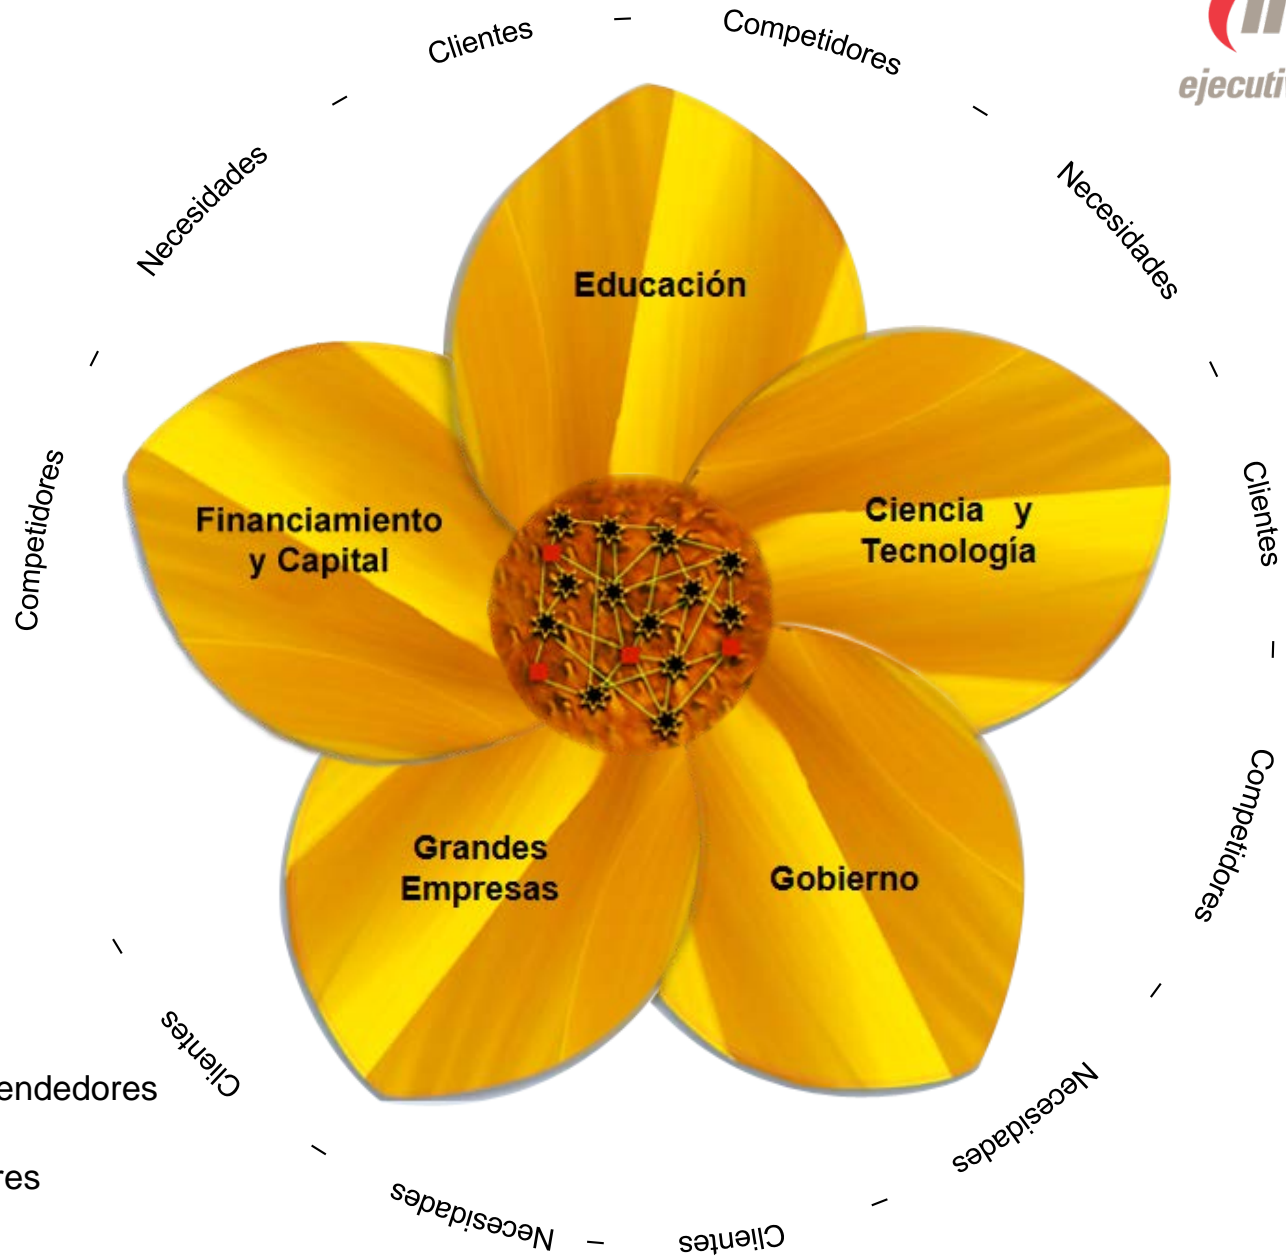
Clientes – Competidores – Necesidades – Clientes – Competidores – Necesidades – Clientes – Necesidades – Clientes – Competidores – Necesidades –

ejecuti

Educación

Ciencia y Tecnología

Financiamiento y Capital

Grandes Empresas

Gobierno

endedores

res